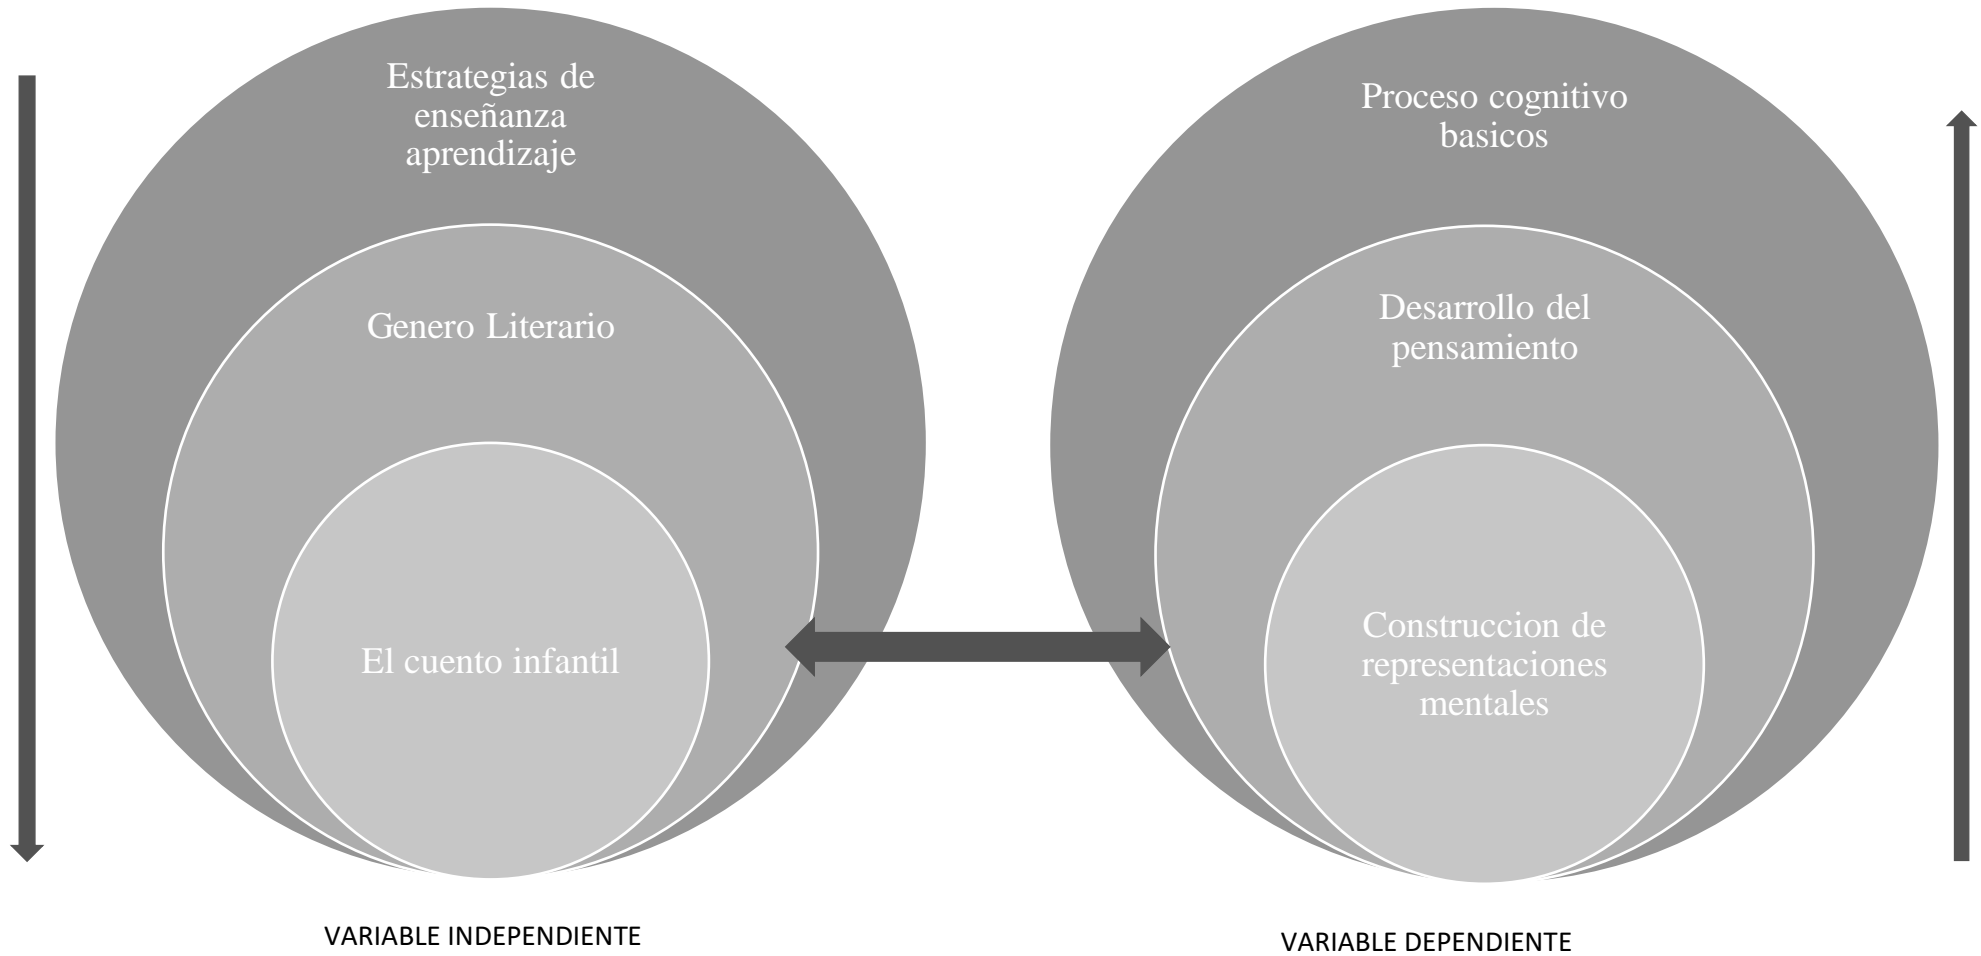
Estrategias de enseñanza aprendizaje

Genero Literario

El cuento infantil

Proceso cognitivo basicos

Desarrollo del pensamiento

Construccion de representaciones mentales

VARIABLE INDEPENDIENTE

VARIABLE DEPENDIENTE